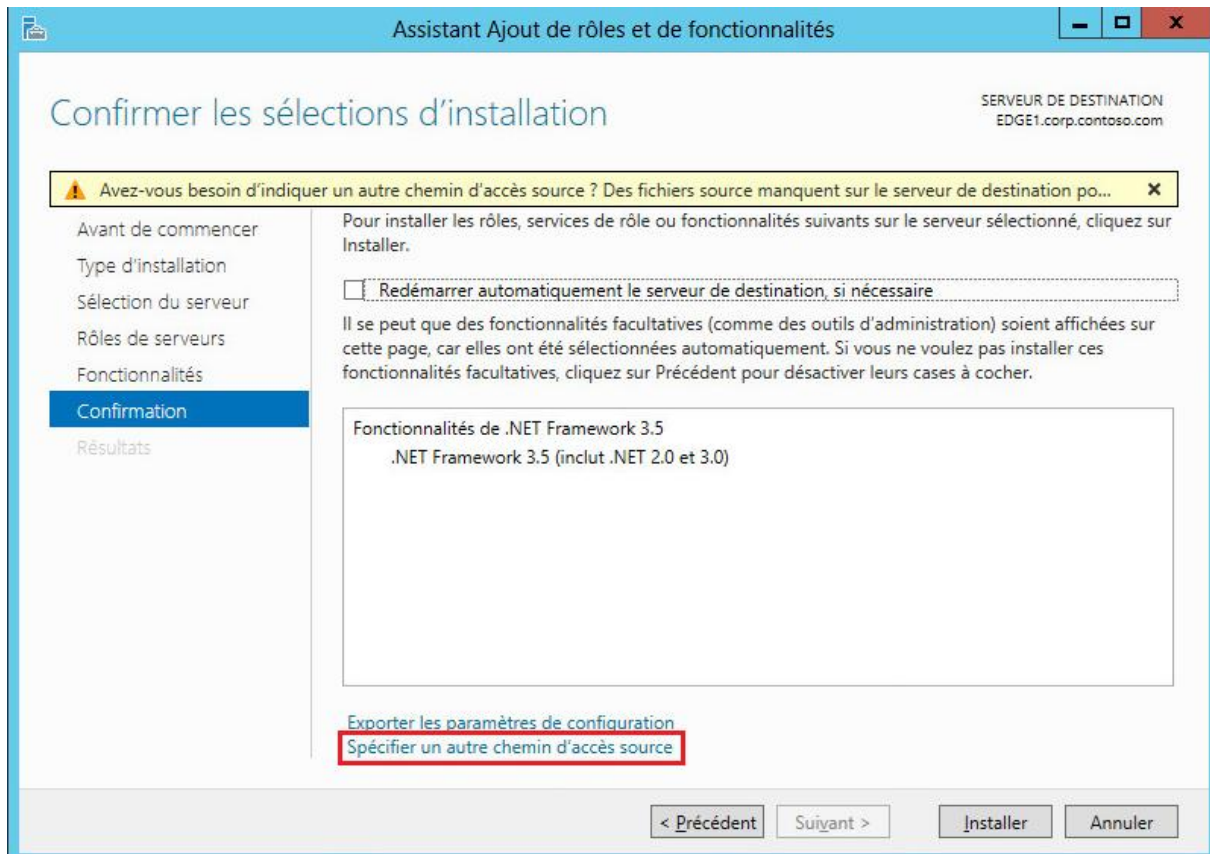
Assistant Ajout de rôles et de fonctionnalités

Confirmer les sélections d'installation

SERVEUR DE DESTINATION
EDGE1.corp.contoso.com

Avez-vous besoin d'indiquer un autre chemin d'accès source ? Des fichiers source manquent sur le serveur de destination po...

×

Avant de commencer
Type d'installation
Sélection du serveur
Rôles de serveurs
Fonctionnalités
Confirmation
Résultats

Pour installer les rôles, services de rôle ou fonctionnalités suivants sur le serveur sélectionné, cliquez sur Installer.

Redémarrer automatiquement le serveur de destination, si nécessaire

Il se peut que des fonctionnalités facultatives (comme des outils d'administration) soient affichées sur cette page, car elles ont été sélectionnées automatiquement. Si vous ne voulez pas installer ces fonctionnalités facultatives, cliquez sur Précédent pour désactiver leurs cases à cocher.

Fonctionnalités de .NET Framework 3.5
.NET Framework 3.5 (inclut .NET 2.0 et 3.0)

Exporter les paramètres de configuration
Spécifier un autre chemin d'accès source

< Précédent | Suivant > | Installer | Annuler